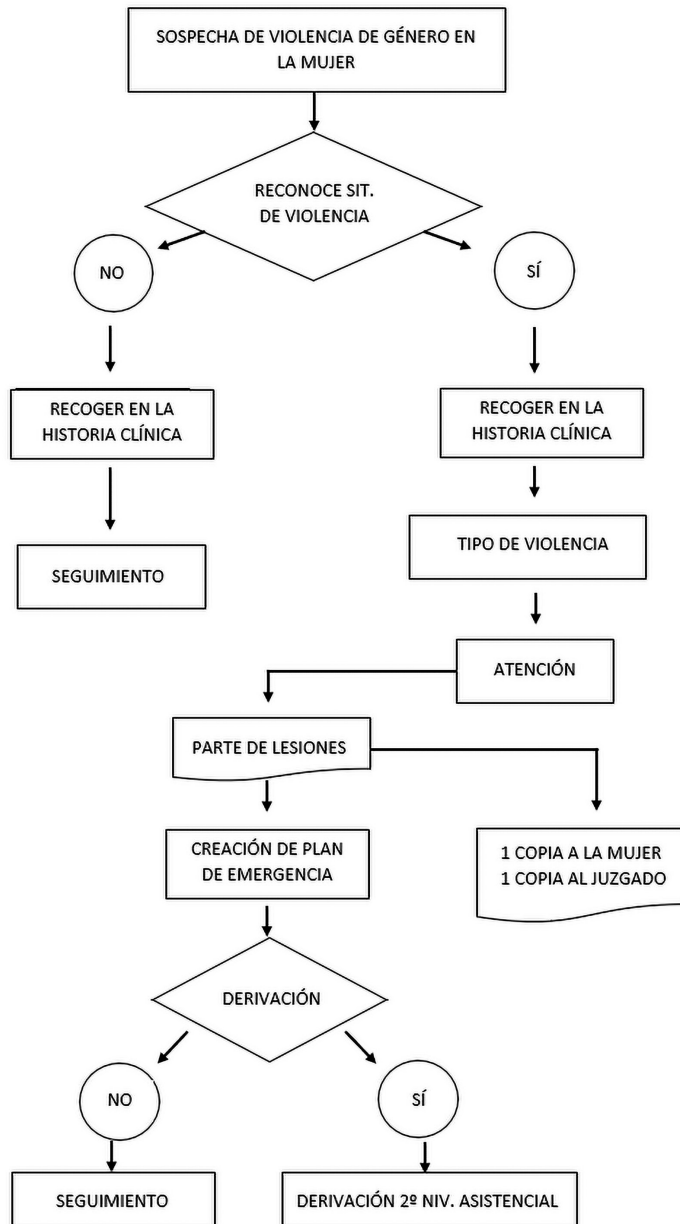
SOSPECHA DE VIOLENCIA DE GÉNERO EN LA MUJER

RECONOCE SIT. DE VIOLENCIA

NO

SÍ

RECOGER EN LA HISTORIA CLÍNICA

SEGUIMIENTO

RECOGER EN LA HISTORIA CLÍNICA

TIPO DE VIOLENCIA

ATENCIÓN

PARTE DE LESIONES

1 COPIA A LA MUJER
1 COPIA AL JUZGADO

CREACIÓN DE PLAN DE EMERGENCIA

DERIVACIÓN

NO

SÍ

SEGUIMIENTO

DERIVACIÓN 2º NIV. ASISTENCIAL